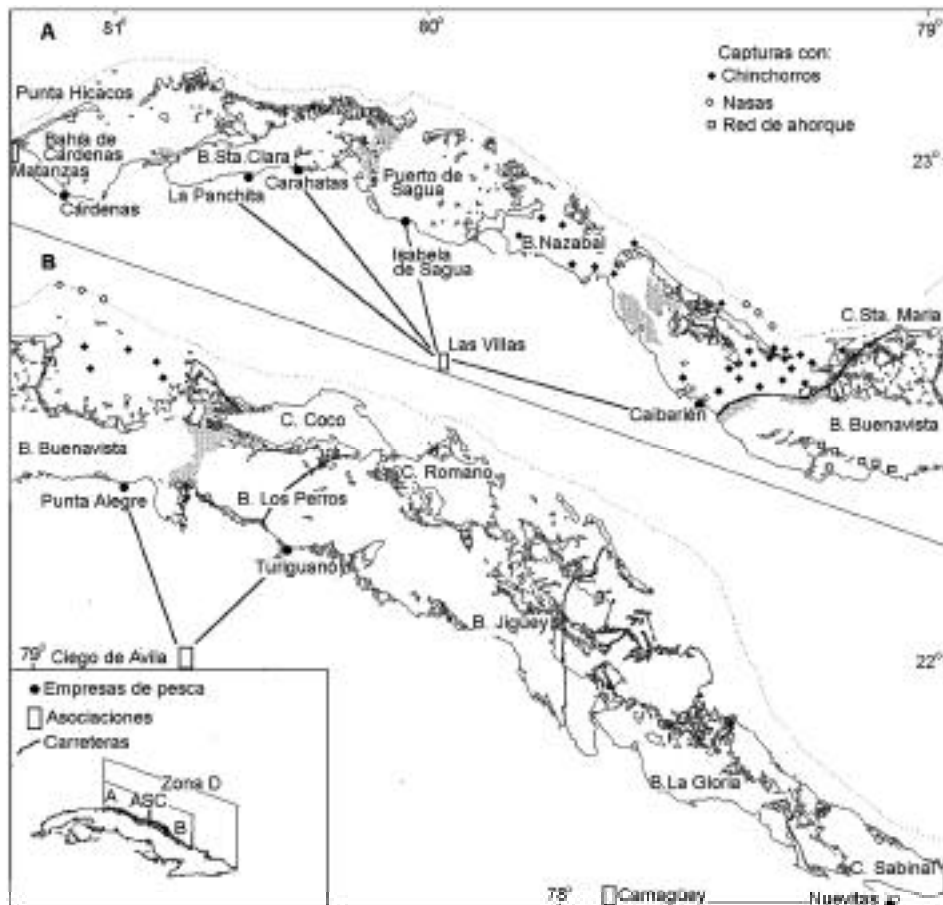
A 81° 80° 79°

Capturas con:
Chinchorros
Nasas
Red de ahorque

23°

Punta Hicacos
Bahía de Cárdenas
Matanzas
Cárdenas
B.Sta.Clara
La Panchita
Carahatas
Puerto de Sagua
Isabela de Sagua
B.Nazabal
Las Villas
C.Sta. María
Caibarién
B. Buenavista

B

B. Buenavista
C. Coco
C. Romano
Punta Alegre
B. Los Perros
Turiguanó
B. Jigüey
79° Ciego de Avila
22°
Empresas de pesca
Asociaciones
Carreteras
Zona D
A
ASC
B
B.La Gloria
C. Sabinal
78° Camagüey
Nuevitas